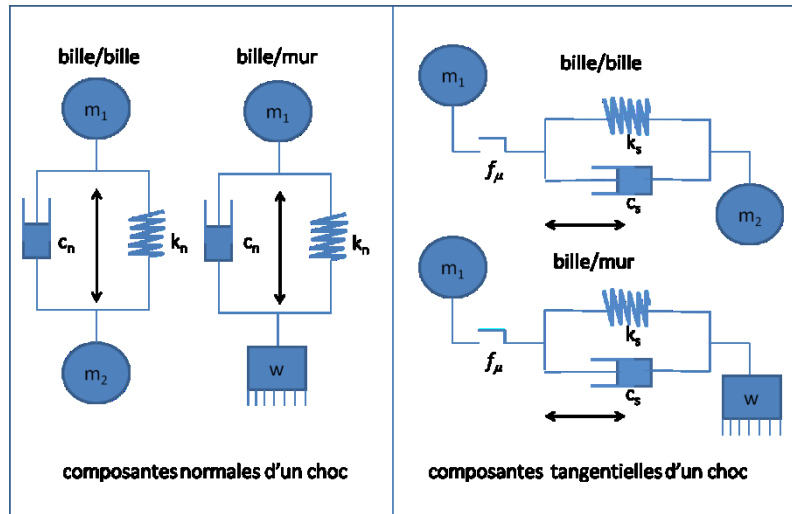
bille/bille

bille/mur

$m_1$

$c_n$

$k_n$

$m_2$

$m_1$

$c_n$

$k_n$

w

composantes normales d'un choc

$m_1$

bille/bille

$k_s$

$f_\mu$

$c_s$

$m_2$

$m_1$

bille/mur

$k_s$

$f_\mu$

$c_s$

w

composantes tangentielles d'un choc